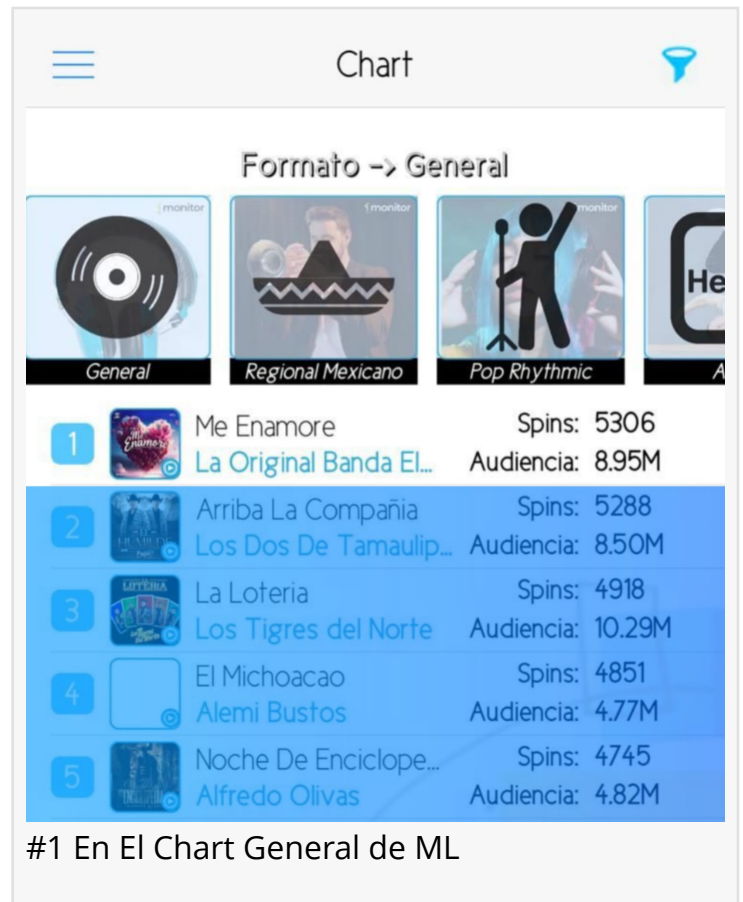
Chart

Formato -> General

monitor

General

monitor

Regional Mexicano

monitor

Pop Rhythmic

He

A

1 Me Enamore
La Original Banda El...
Spins: 5306
Audiencia: 8.95M

2 Arriba La Compañia
Los Dos De Tamaulip...
Spins: 5288
Audiencia: 8.50M

3 La Loteria
Los Tigres del Norte
Spins: 4918
Audiencia: 10.29M

4 El Michoacao
Alemi Bustos
Spins: 4851
Audiencia: 4.77M

5 Noche De Enciclope...
Alfredo Olivas
Spins: 4745
Audiencia: 4.82M

#1 En El Chart General de ML